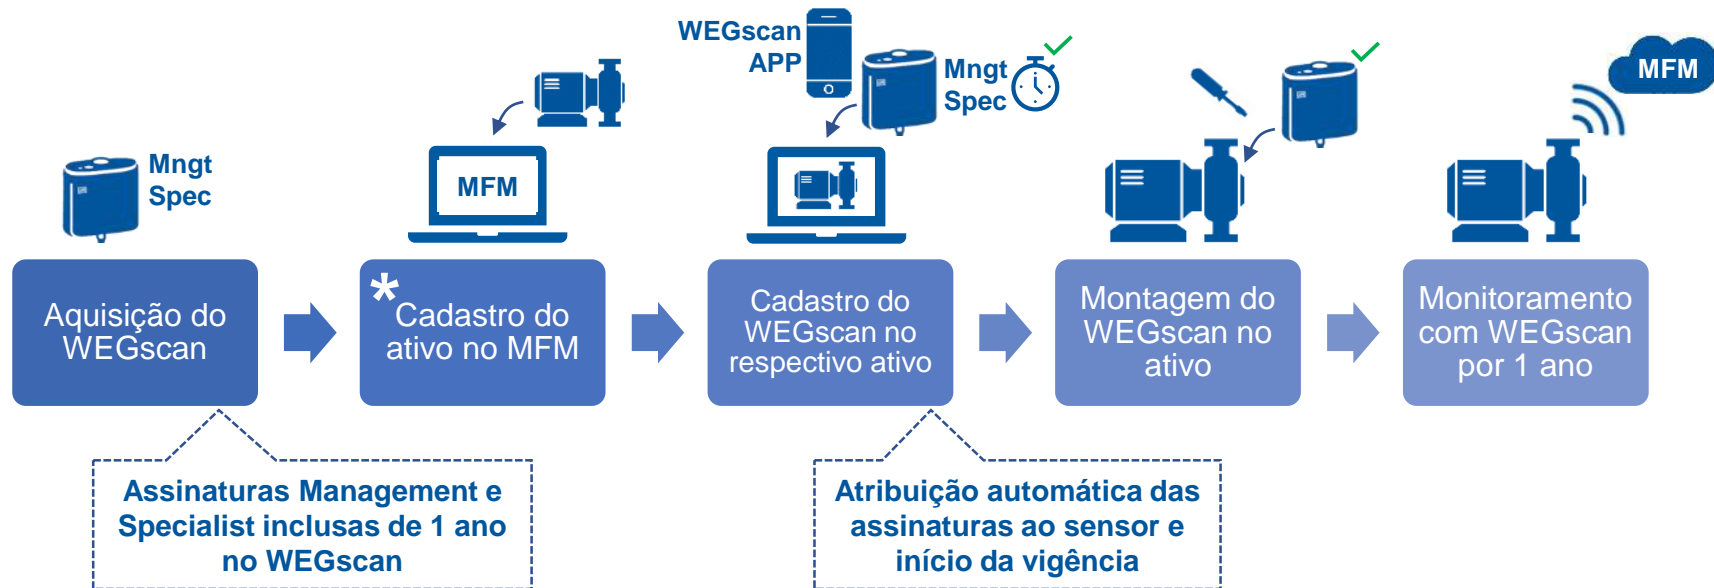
Mngt
Spec

Aquisição do WEGscan

MFM

*Cadastro do ativo no MFM

WEGscan APP

Mngt
Spec

Cadastro do WEGscan no respectivo ativo

Montagem do WEGscan no ativo

MFM

Monitoramento com WEGscan por 1 ano

Assinaturas Management e Specialist inclusas de 1 ano no WEGscan

Atribuição automática das assinaturas ao sensor e início da vigência